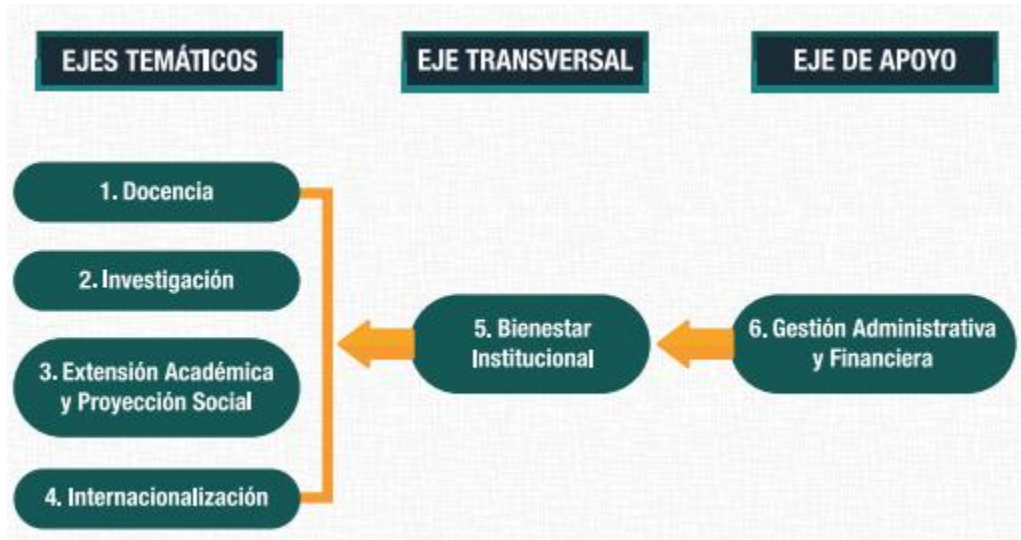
EJES TEMÁTICOS

EJE TRANSVERSAL

EJE DE APOYO

1. Docencia

2. Investigación

3. Extensión Académica y Proyección Social

4. Internacionalización

5. Bienestar Institucional

6. Gestión Administrativa y Financiera